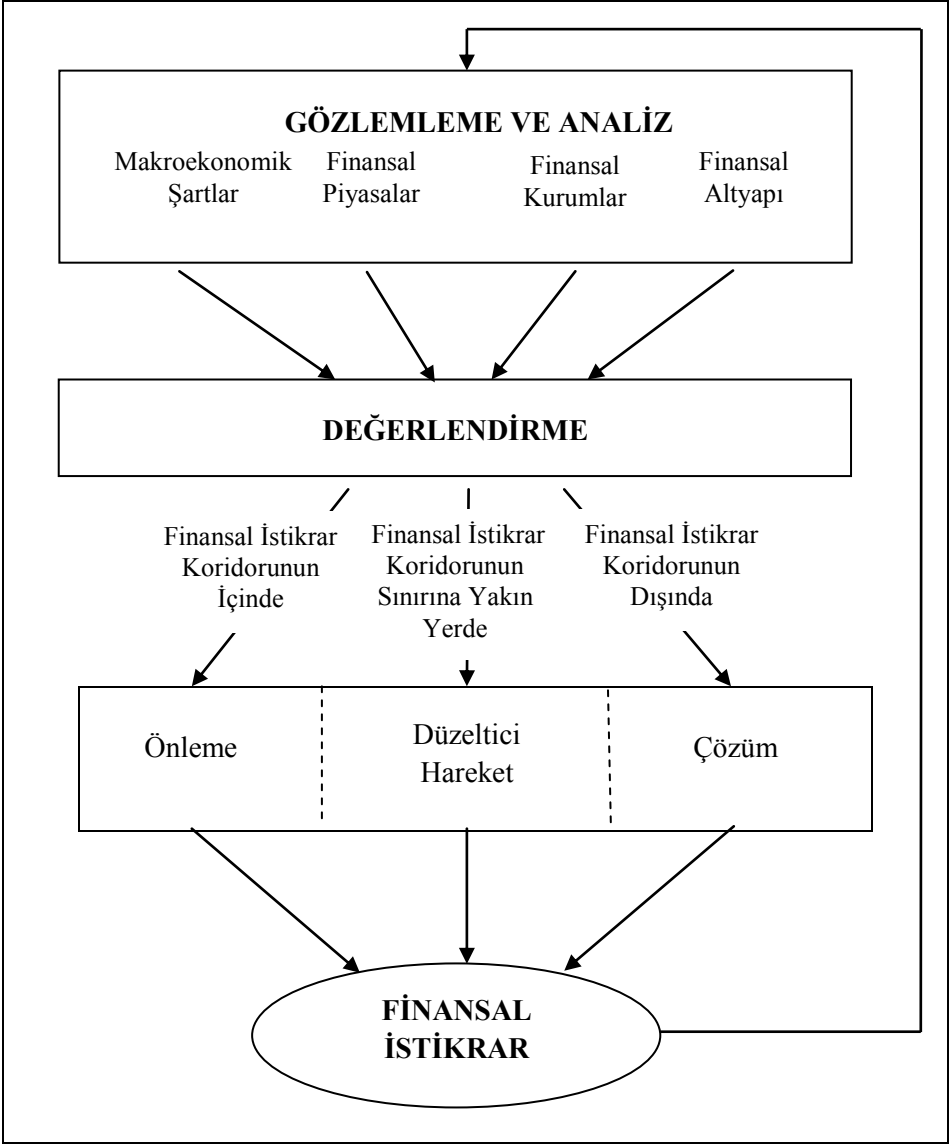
GÖZLEMLEME VE ANALİZ

Makroekonomik Şartlar

Finansal Piyasalar

Finansal Kurumlar

Finansal Altyapı

DEĞERLENDİRME

Finansal İstikrar Koridorunun İçinde

Finansal İstikrar Koridorunun Sınırına Yakın Yerde

Finansal İstikrar Koridorunun Dışında

Önleme

Düzeltici Hareket

Çözüm

FİNANSAL İSTİKRAR